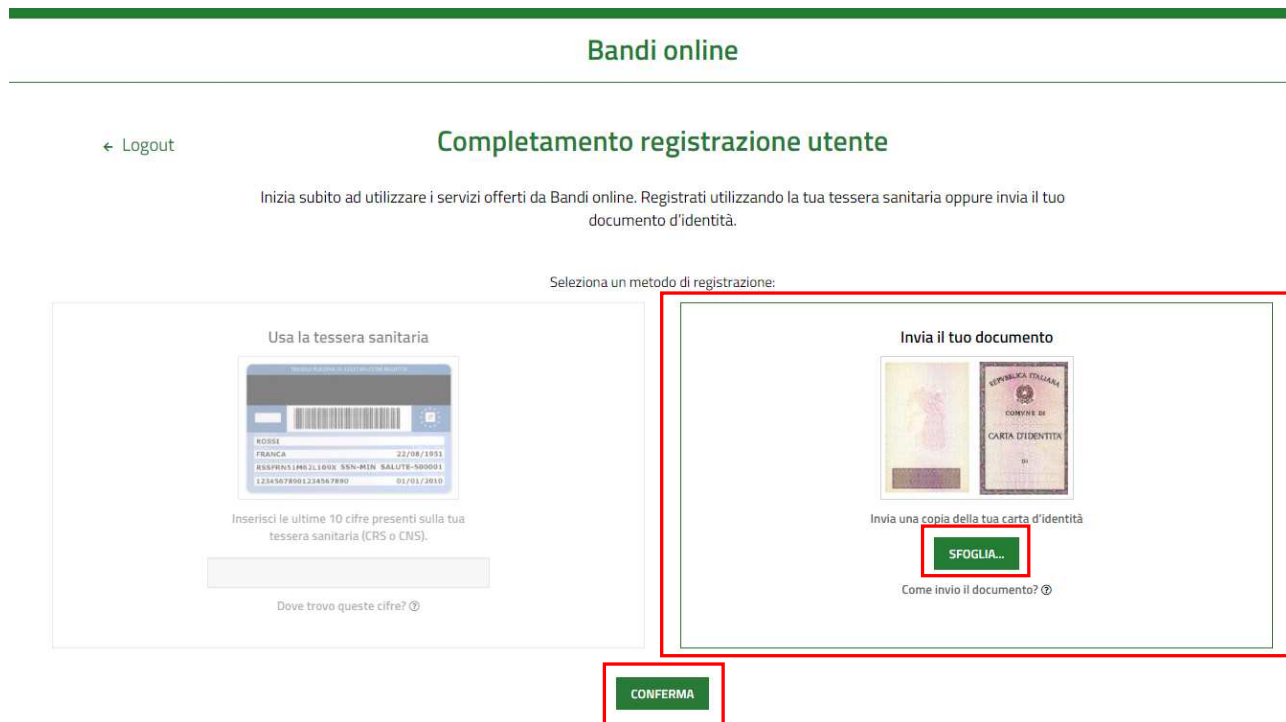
Bandi online

← Logout

Completamento registrazione utente

Inizia subito ad utilizzare i servizi offerti da Bandi online. Registrati utilizzando la tua tessera sanitaria oppure invia il tuo documento d'identità.

Seleziona un metodo di registrazione:

Usa la tessera sanitaria

ROSSI
FRANCA 22/08/1951
RSSFRN51M62L100X SSN-MIN SALUTE-500001
12345678901234567890 01/01/2010

Inserisci le ultime 10 cifre presenti sulla tua tessera sanitaria (CRS o CNS).

Dove trovo queste cifre? ⓘ

Invia il tuo documento

REPUBBLICA ITALIANA
COMUNE DI
CARTA D'IDENTITÀ
DI

Invia una copia della tua carta d'identità

SFOGLIA...

Come invio il documento? ⓘ

CONFERMA